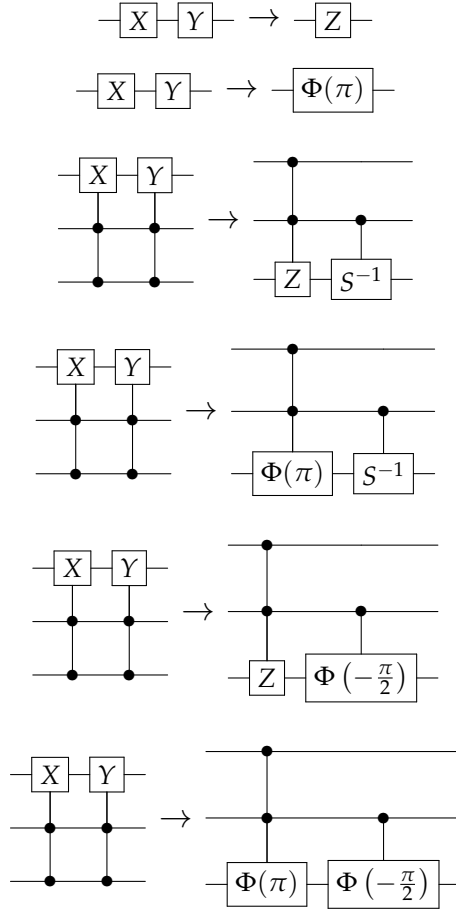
$X$ $Y$ $\rightarrow$ $Z$

$X$ $Y$ $\rightarrow$ $\Phi(\pi)$

$X$ $Y$ $\rightarrow$ $Z$ $S^{-1}$

$X$ $Y$ $\rightarrow$ $\Phi(\pi)$ $S^{-1}$

$X$ $Y$ $\rightarrow$ $Z$ $\Phi\left(-\frac{\pi}{2}\right)$

$X$ $Y$ $\rightarrow$ $\Phi(\pi)$ $\Phi\left(-\frac{\pi}{2}\right)$